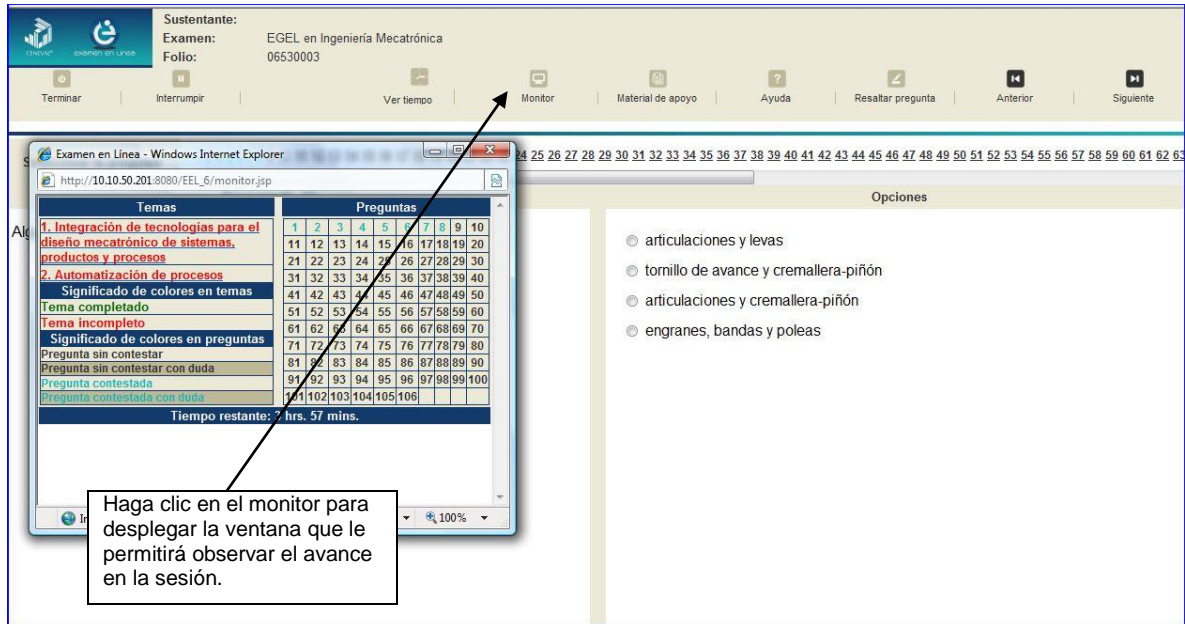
CENEVAL examen en línea

Sustentante:
Examen: EGEL en Ingeniería Mecatrónica
Folio: 06530003

Terminar | Interrumpir | Ver tiempo | Monitor | Material de apoyo | Ayuda | Resaltar pregunta | Anterior | Siguiente

Examen en Línea - Windows Internet Explorer

http://10.10.50.201:8080/EEL_6/monitor.jsp

24 25 26 27 28 29 30 31 32 33 34 35 36 37 38 39 40 41 42 43 44 45 46 47 48 49 50 51 52 53 54 55 56 57 58 59 60 61 62 63

| Temas |
|---|
| 1. Integración de tecnologías para el diseño mecatrónico de sistemas, productos y procesos |
| 2. Automatización de procesos |
| Significado de colores en temas |
| Tema completado |
| Tema incompleto |
| Significado de colores en preguntas |
| Pregunta sin contestar |
| Pregunta sin contestar con duda |
| Pregunta contestada |
| Pregunta contestada con duda |

| Preguntas | | | | | | | | | |
|---|---|---|---|---|---|---|---|---|---|
| 1 | 2 | 3 | 4 | 5 | 6 | 7 | 8 | 9 | 10 |
| 11 | 12 | 13 | 14 | 15 | 16 | 17 | 18 | 19 | 20 |
| 21 | 22 | 23 | 24 | 25 | 26 | 27 | 28 | 29 | 30 |
| 31 | 32 | 33 | 34 | 35 | 36 | 37 | 38 | 39 | 40 |
| 41 | 42 | 43 | 44 | 45 | 46 | 47 | 48 | 49 | 50 |
| 51 | 52 | 53 | 54 | 55 | 56 | 57 | 58 | 59 | 60 |
| 61 | 62 | 63 | 64 | 65 | 66 | 67 | 68 | 69 | 70 |
| 71 | 72 | 73 | 74 | 75 | 76 | 77 | 78 | 79 | 80 |
| 81 | 82 | 83 | 84 | 85 | 86 | 87 | 88 | 89 | 90 |
| 91 | 92 | 93 | 94 | 95 | 96 | 97 | 98 | 99 | 100 |
| 101 | 102 | 103 | 104 | 105 | 106 | | | | |

Tiempo restante: 2 hrs. 57 mins.

100%

Opciones

articulaciones y levas
tornillo de avance y cremallera-piñón
articulaciones y cremallera-piñón
engranes, bandas y poleas

Haga clic en el monitor para desplegar la ventana que le permitirá observar el avance en la sesión.